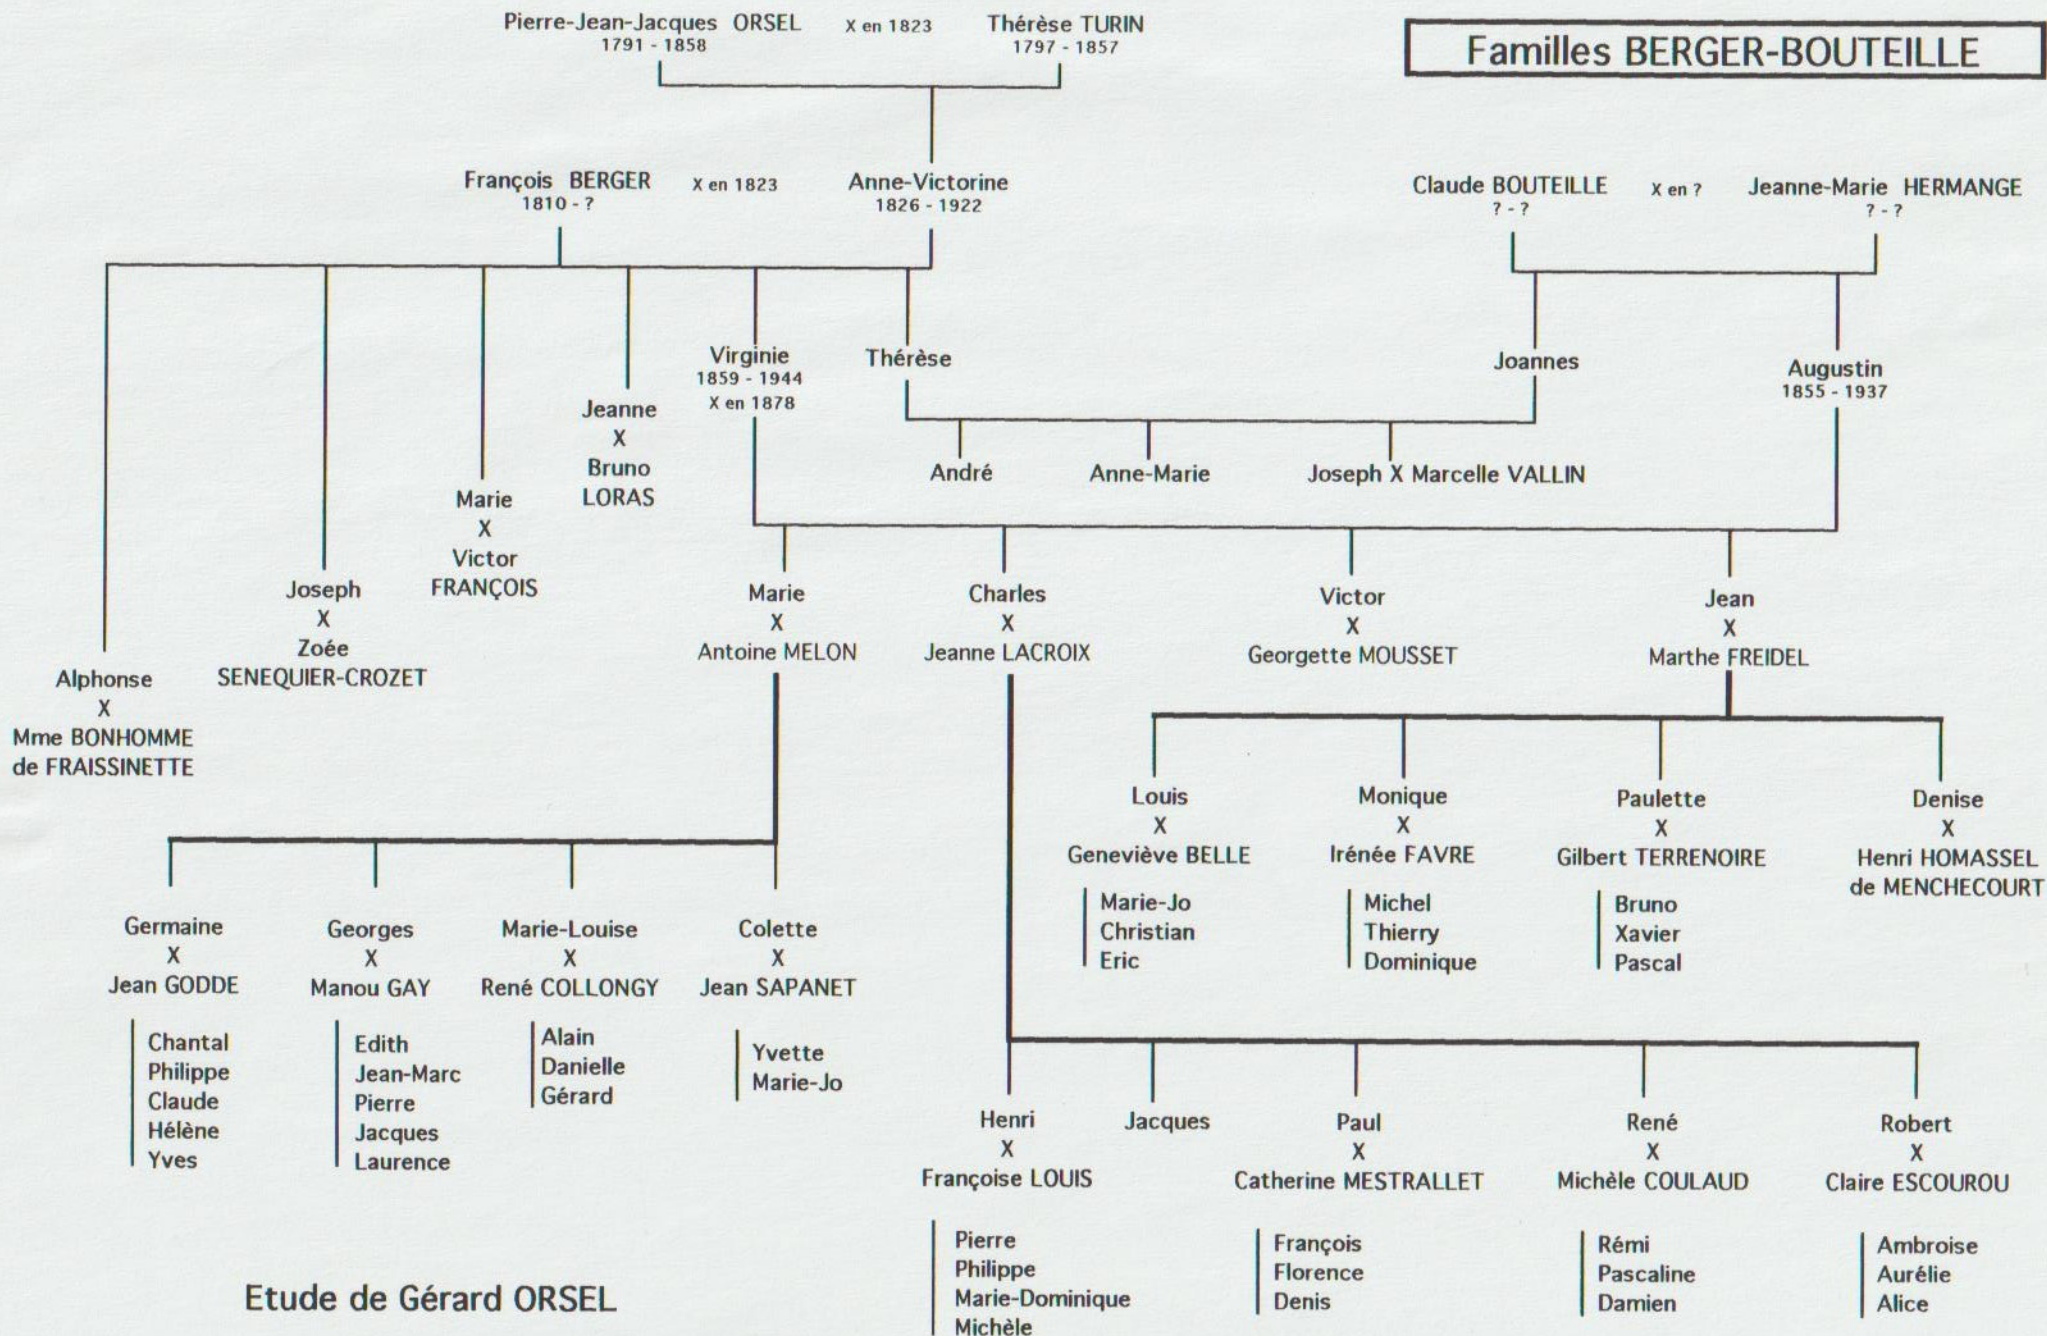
Pierre-Jean-Jacques ORSEL
1791 - 1858

X en 1823

Thérèse TURIN
1797 - 1857

Familles BERGER-BOUTEILLE

François BERGER
1810 - ?

X en 1823

Anne-Victorine
1826 - 1922

Claude BOUTEILLE
? - ?

X en ?

Jeanne-Marie HERMANGE
? - ?

Virginie
1859 - 1944
X en 1878

Thérèse

Joannes

Augustin
1855 - 1937

Jeanne
X
Bruno
LORAS

André

Anne-Marie

Joseph X Marcelle VALLIN

Marie
X
Victor
FRANÇOIS

Joseph
X
Zoée
SENEQUIER-CROZET

Alphonse
X
Mme BONHOMME
de FRAISSINETTE

Marie
X
Antoine MELON

Charles
X
Jeanne LACROIX

Victor
X
Georgette MOUSSET

Jean
X
Marthe FREIDEL

Louis
X
Geneviève BELLE

Marie-Jo
Christian
Eric

Monique
X
Irénée FAVRE

Michel
Thierry
Dominique

Paulette
X
Gilbert TERRENOIRE

Bruno
Xavier
Pascal

Denise
X
Henri HOMASSEL
de MENCHECOURT

Germaine
X
Jean GODDE

Chantal
Philippe
Claude
Hélène
Yves

Georges
X
Manou GAY

Edith
Jean-Marc
Pierre
Jacques
Laurence

Marie-Louise
X
René COLLONGY

Alain
Danielle
Gérard

Colette
X
Jean SAPANET

Yvette
Marie-Jo

Henri
X
Françoise LOUIS

Pierre
Philippe
Marie-Dominique
Michèle

Jacques

Paul
X
Catherine MESTRALLET

François
Florence
Denis

René
X
Michèle COULAUD

Rémi
Pascaline
Damien

Robert
X
Claire ESCOUROU

Ambroise
Aurélie
Alice

Etude de Gérard ORSEL